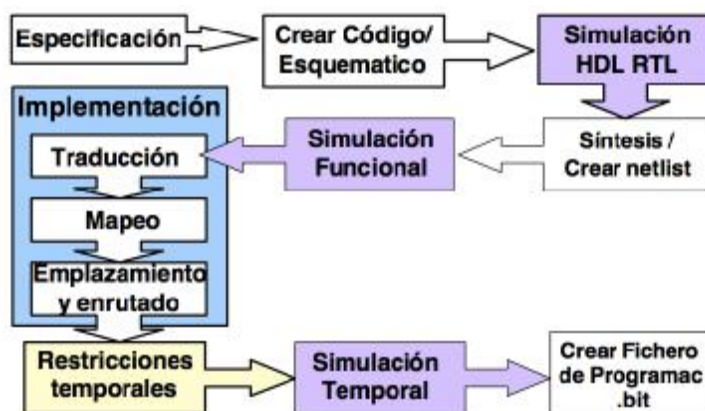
Especificación

Crear Código/ Esquematico

Simulación HDL RTL

Implementación

Traducción

Mapeo

Emplazamiento y enrutado

Simulación Funcional

Síntesis / Crear netlist

Restricciones temporales

Simulación Temporal

Crear Fichero de Programac .bit